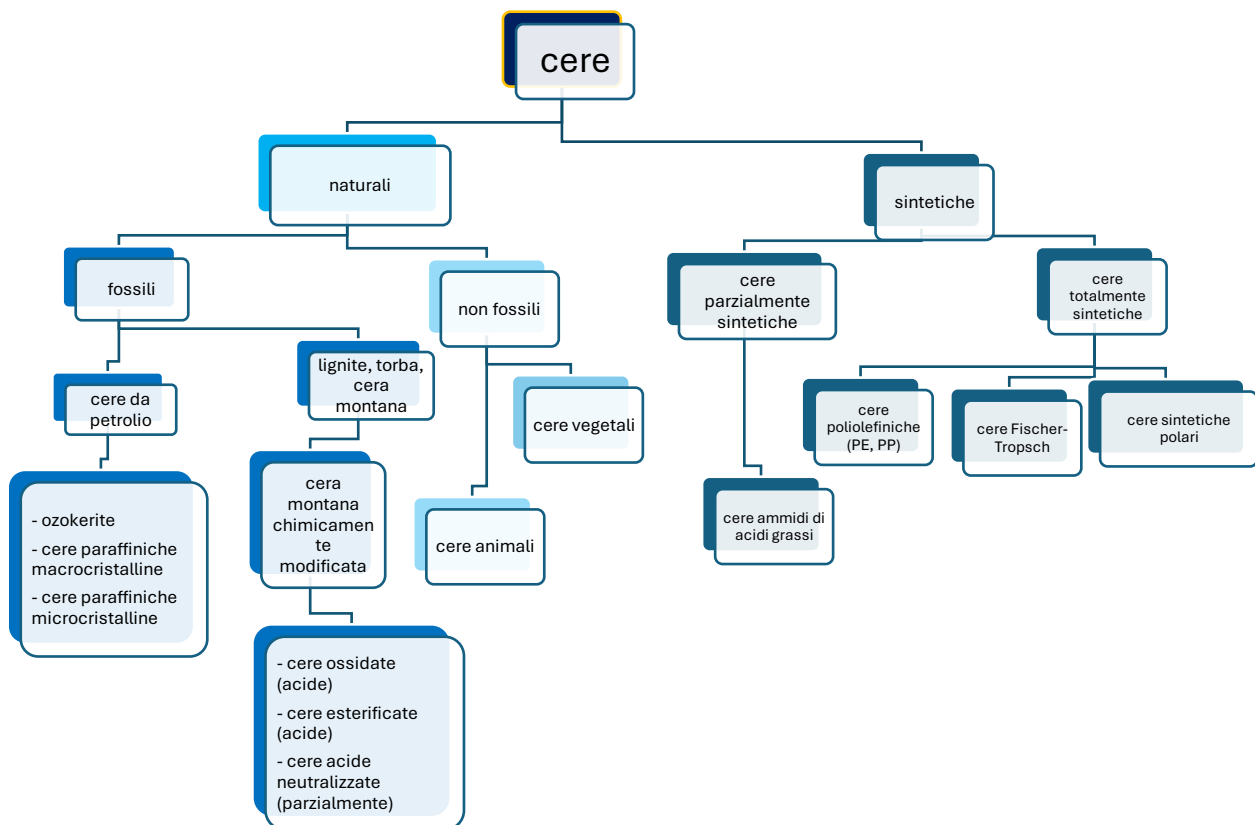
cere

naturali

sintetiche

fossili

non fossili

cere parzialmente sintetiche

cere totalmente sintetiche

cere da petrolio

lignite, torba, cera montana

cere vegetali

cere poliolefiniche (PE, PP)

cere Fischer-Tropsch

cere sintetiche polari

- ozokerite
- cere paraffiniche macrocristalline
- cere paraffiniche microcristalline

cera montana chimicamente modificata

cere animali

cere ammidi di acidi grassi

- cere ossidate (acide)
- cere esterificate (acide)
- cere acide neutralizzate (parzialmente)